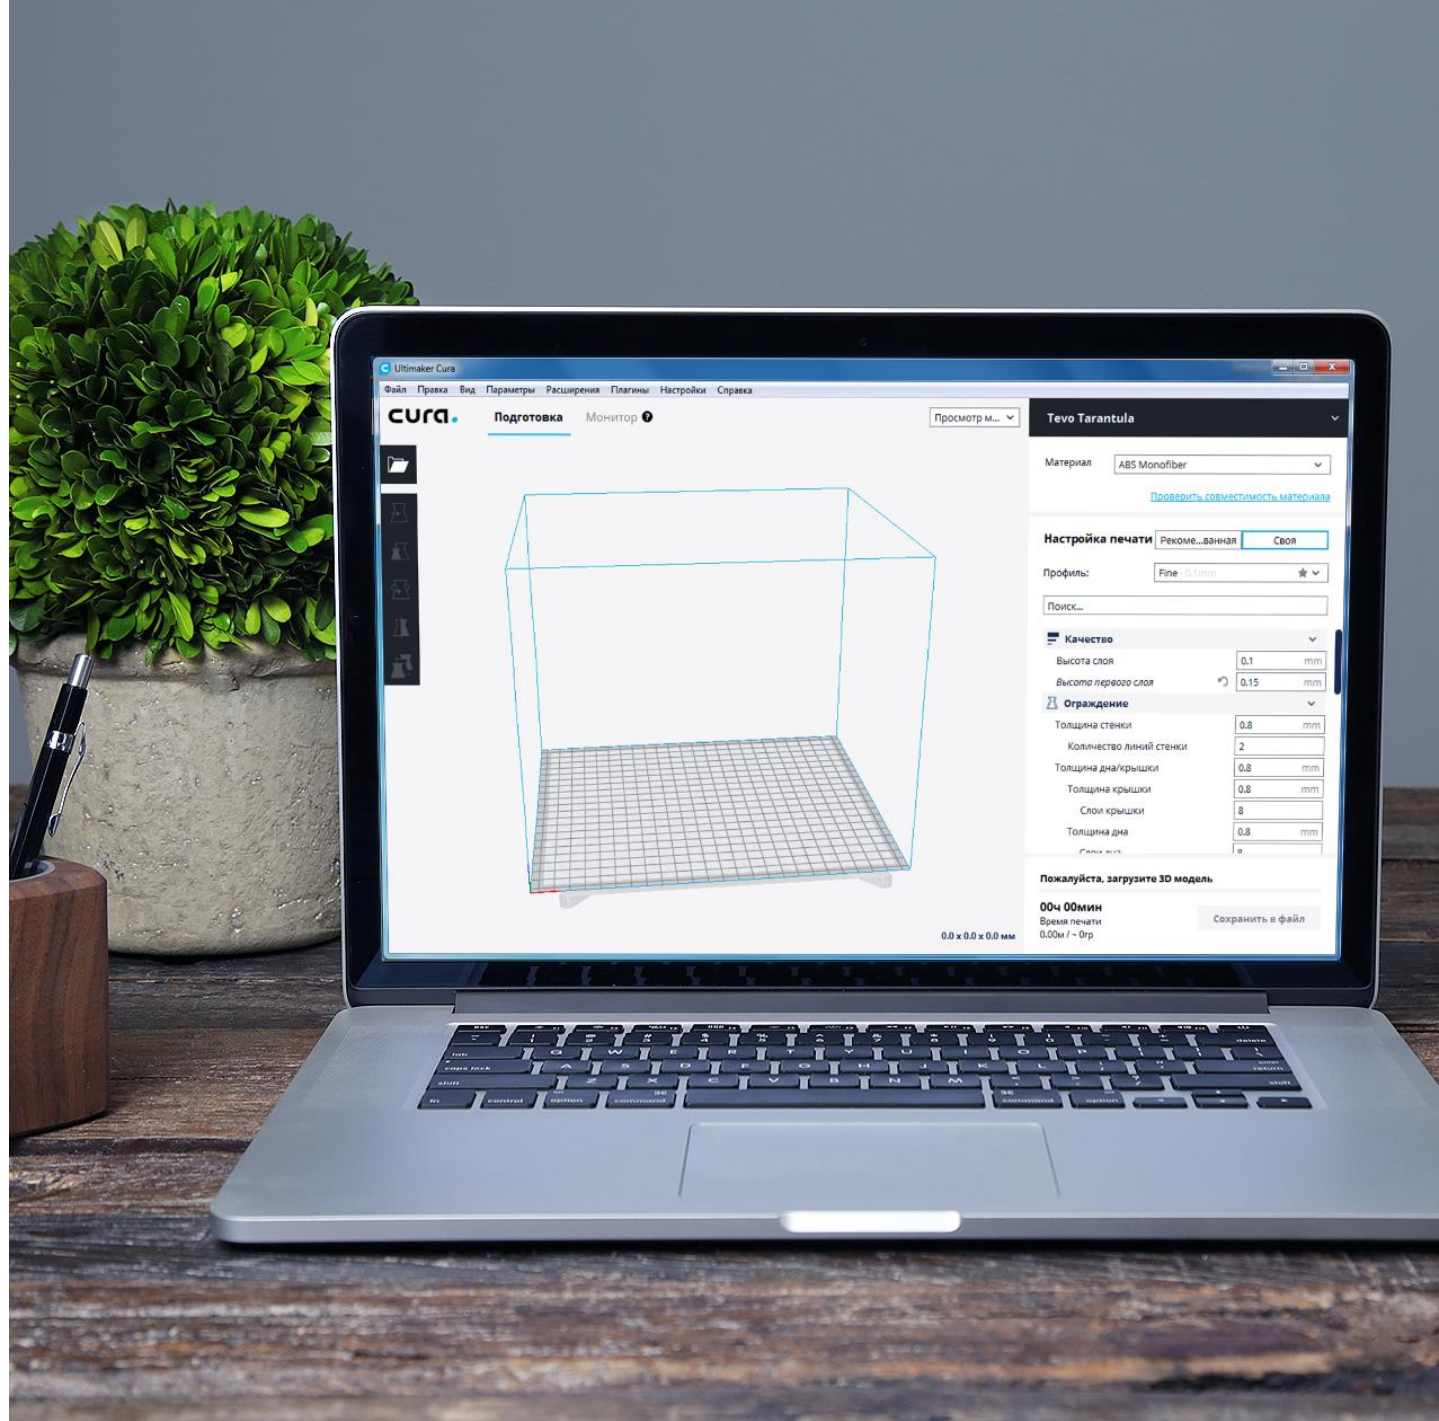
Ultimaker Cura

Файл Правка Вид Параметры Расширения Плагины Настройки Справка

cura.

Подготовка

Монитор

Просмотр м...

Tevo Tarantula

Материал

ABS Monofiber

Проверить совместимость материала

Настройка печати

Реком...ванная

Своя

Профиль:

Fine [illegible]

Поиск...

Качество

Высота слоя

0.1 mm

Высота первого слоя

0.15 mm

Ограждение

Толщина стенки

0.8 mm

Количество линий стенки

2

Толщина дна/крышки

0.8 mm

Толщина крышки

0.8 mm

Слои крышки

8

Толщина дна

0.8 mm

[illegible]

Пожалуйста, загрузите 3D модель

00ч 00мин

Время печати

0.00м / ~ 0гр

Сохранить в файл

0.0 x 0.0 x 0.0 мм

tab

caps lock

shift

fn

control

option

command

command

option

delete

return

shift